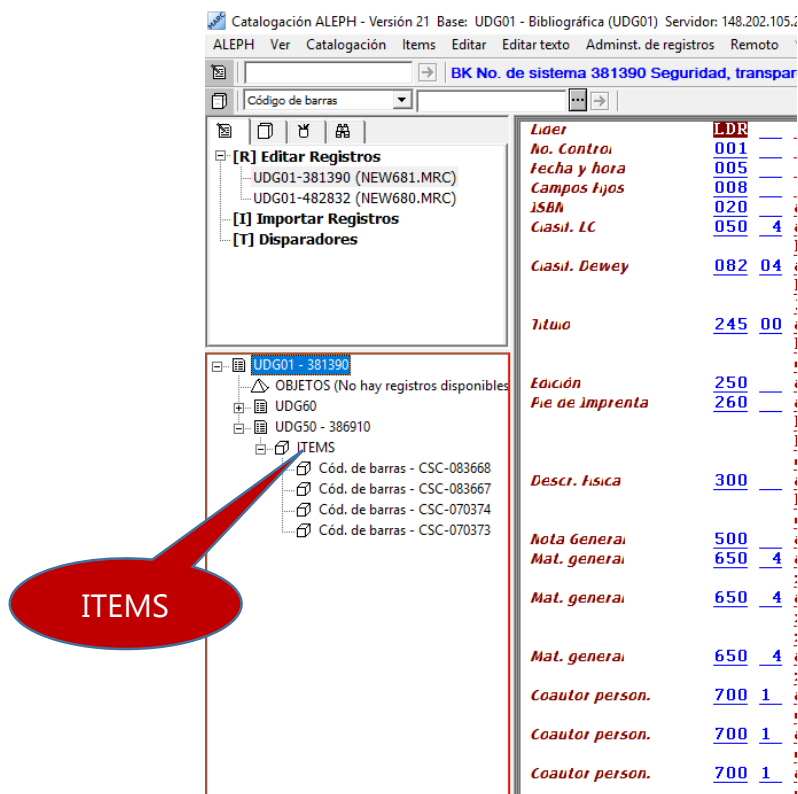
Catalogación ALEPH - Versión 21 Base: UDG01 - Bibliográfica (UDG01) Servidor: 148.202.105.2

ALEPH Ver Catalogación Items Editar Editar texto Adminst. de registros Remoto

BK No. de sistema 381390 Seguridad, transpar

Código de barras

[R] Editar Registros
UDG01-381390 (NEW681.MRC)
UDG01-482832 (NEW680.MRC)
[I] Importar Registros
[T] Disparadores

UDG01 - 381390
OBJETOS (No hay registros disponibles
UDG60
UDG50 - 386910
ITEMS
Cód. de barras - CSC-083668
Cód. de barras - CSC-083667
Cód. de barras - CSC-070374
Cód. de barras - CSC-070373

ITEMS

| | | |
|---|---|---|
| Líder | LDR | |
| No. Control | 001 | |
| Fecha y hora | 005 | |
| Campos fijos | 008 | |
| ISBN | 020 | |
| Clasif. LC | 050 | 4 |
| Clasif. Dewey | 082 | 04 |
| Título | 245 | 00 |
| Edición | 250 | |
| Pie de imprenta | 260 | |
| Descr. física | 300 | |
| Nota General | 500 | |
| Mat. general | 650 | 4 |
| Mat. general | 650 | 4 |
| Mat. general | 650 | 4 |
| Coautor person. | 700 | 1 |
| Coautor person. | 700 | 1 |
| Coautor person. | 700 | 1 |